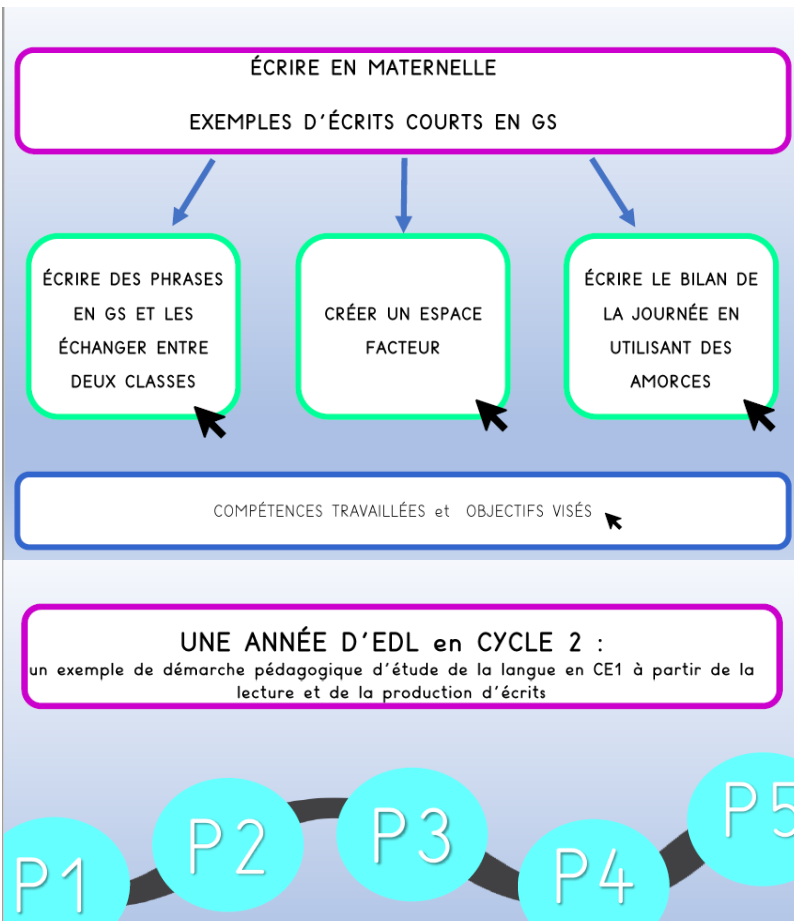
ÉCRIRE EN MATERNELLE

EXEMPLES D'ÉCRITS COURTS EN GS

ÉCRIRE DES PHRASES EN GS ET LES ÉCHANGER ENTRE DEUX CLASSES

CRÉER UN ESPACE FACTEUR

ÉCRIRE LE BILAN DE LA JOURNÉE EN UTILISANT DES AMORCES

COMPÉTENCES TRAVAILLÉES et OBJECTIFS VISÉS

UNE ANNÉE D'EDL en CYCLE 2 :
un exemple de démarche pédagogique d'étude de la langue en CE1 à partir de la lecture et de la production d'écrits

P1

P2

P3

P4

P5